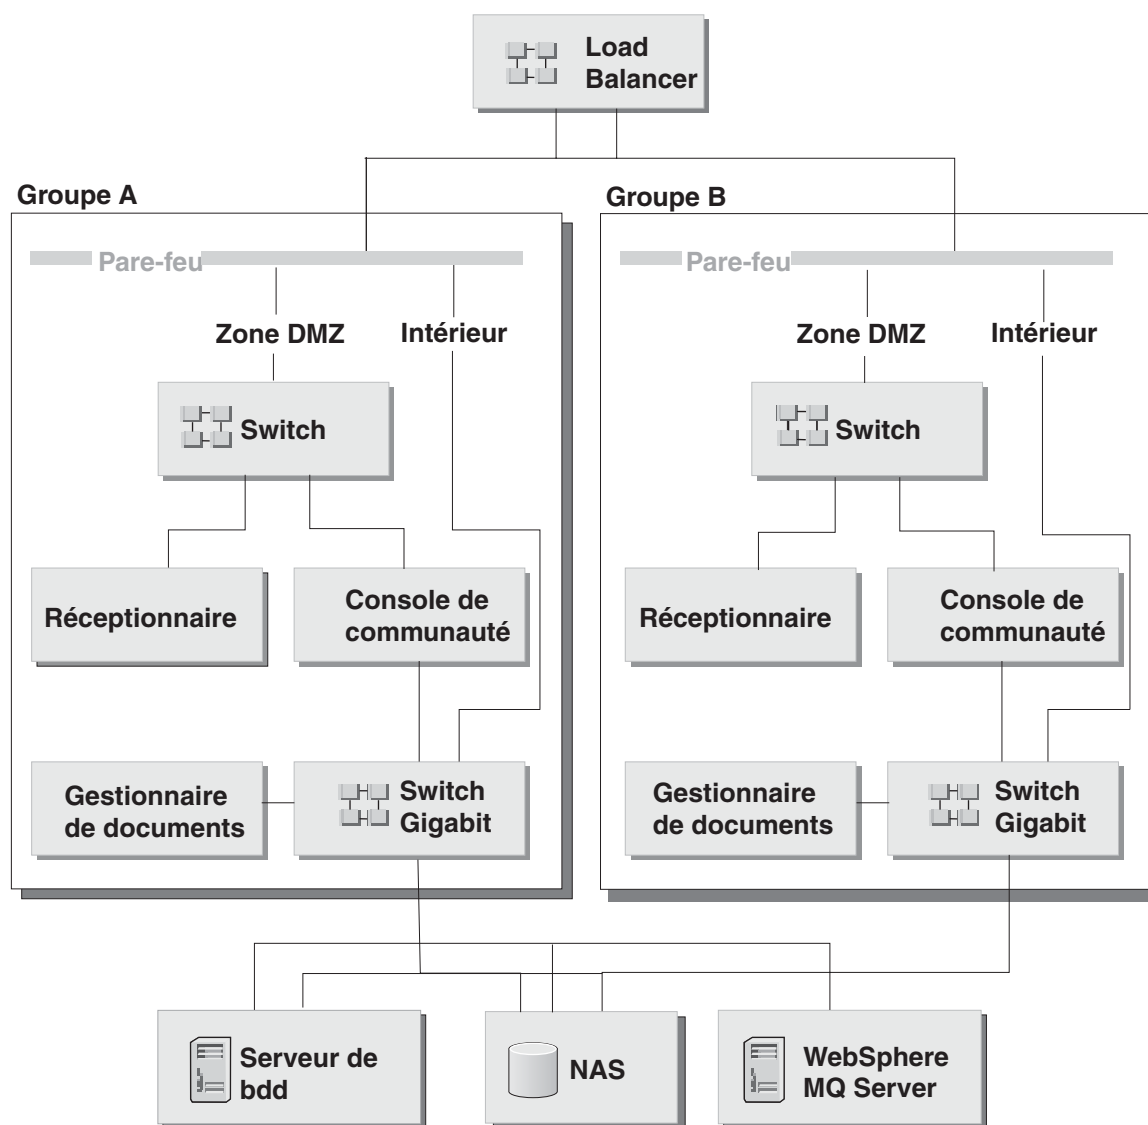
Load Balancer

Groupe A

Pare-feu

Zone DMZ

Intérieur

Switch

Réceptionnaire

Console de communauté

Gestionnaire de documents

Switch Gigabit

Groupe B

Pare-feu

Zone DMZ

Intérieur

Switch

Réceptionnaire

Console de communauté

Gestionnaire de documents

Switch Gigabit

Serveur de bdd

NAS

WebSphere MQ Server